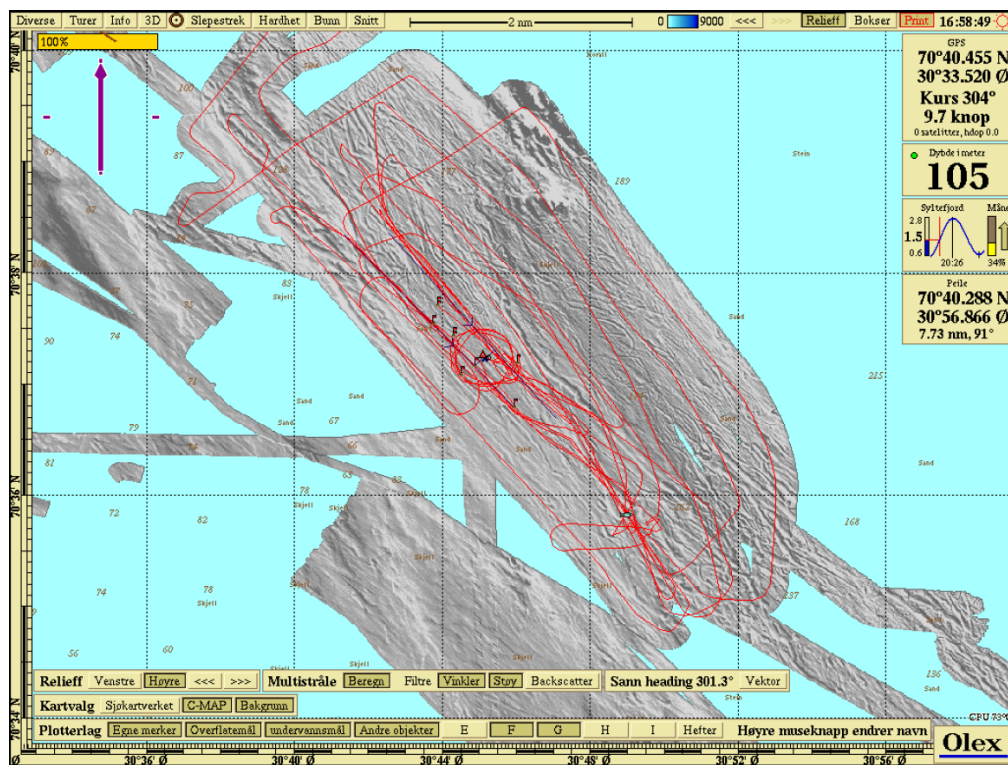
Diverse Turer Info 3D Slepestrek Hardhet Bunn Snitt 2 nm 0 9000 <<< >>> Relieff Bokser Print 16:58:49

100%

GPS
70°40.455 N
30°33.520 Ø
Kurs 304°
9.7 knop
0 satelitter, hdop 0.0

Dybde i meter
105

Syltefjord
2.8
1.5
0.6
20:26
Måne
34%

Peile
70°40.288 N
30°56.866 Ø
7.73 nm, 91°

70°40' N
70°38' N
70°36' N
70°34' N

100
87
87
87
82
83
75
74
90
71
79
67
66
81
78
72
82
63
83
74
78
60
56
189
215
168
237
136
Korall
Stein
Skjell
Sand
Sand
Sand
Sand
Sand
Sand
Sand
Sand
Skjell
Skjell
Skjell
Skjell
Skjell
Sand
Sand
Stein

Relieff Venstre Høyre <<< >>> Multistråle Beregn Filtre Vinkler Støy Backscatter Sann heading 301.3° Vektor
Kartvalg Sjøkartverket C-MAP Bakgrunn
Plotterlag Egne merker Overflatemål undervannsmål Andre objekter E F G H I Hefter Høyre museknapp endrer navn
CPU 73°
Olex

30°36' Ø 30°40' Ø 30°44' Ø 30°48' Ø 30°52' Ø 30°56' Ø